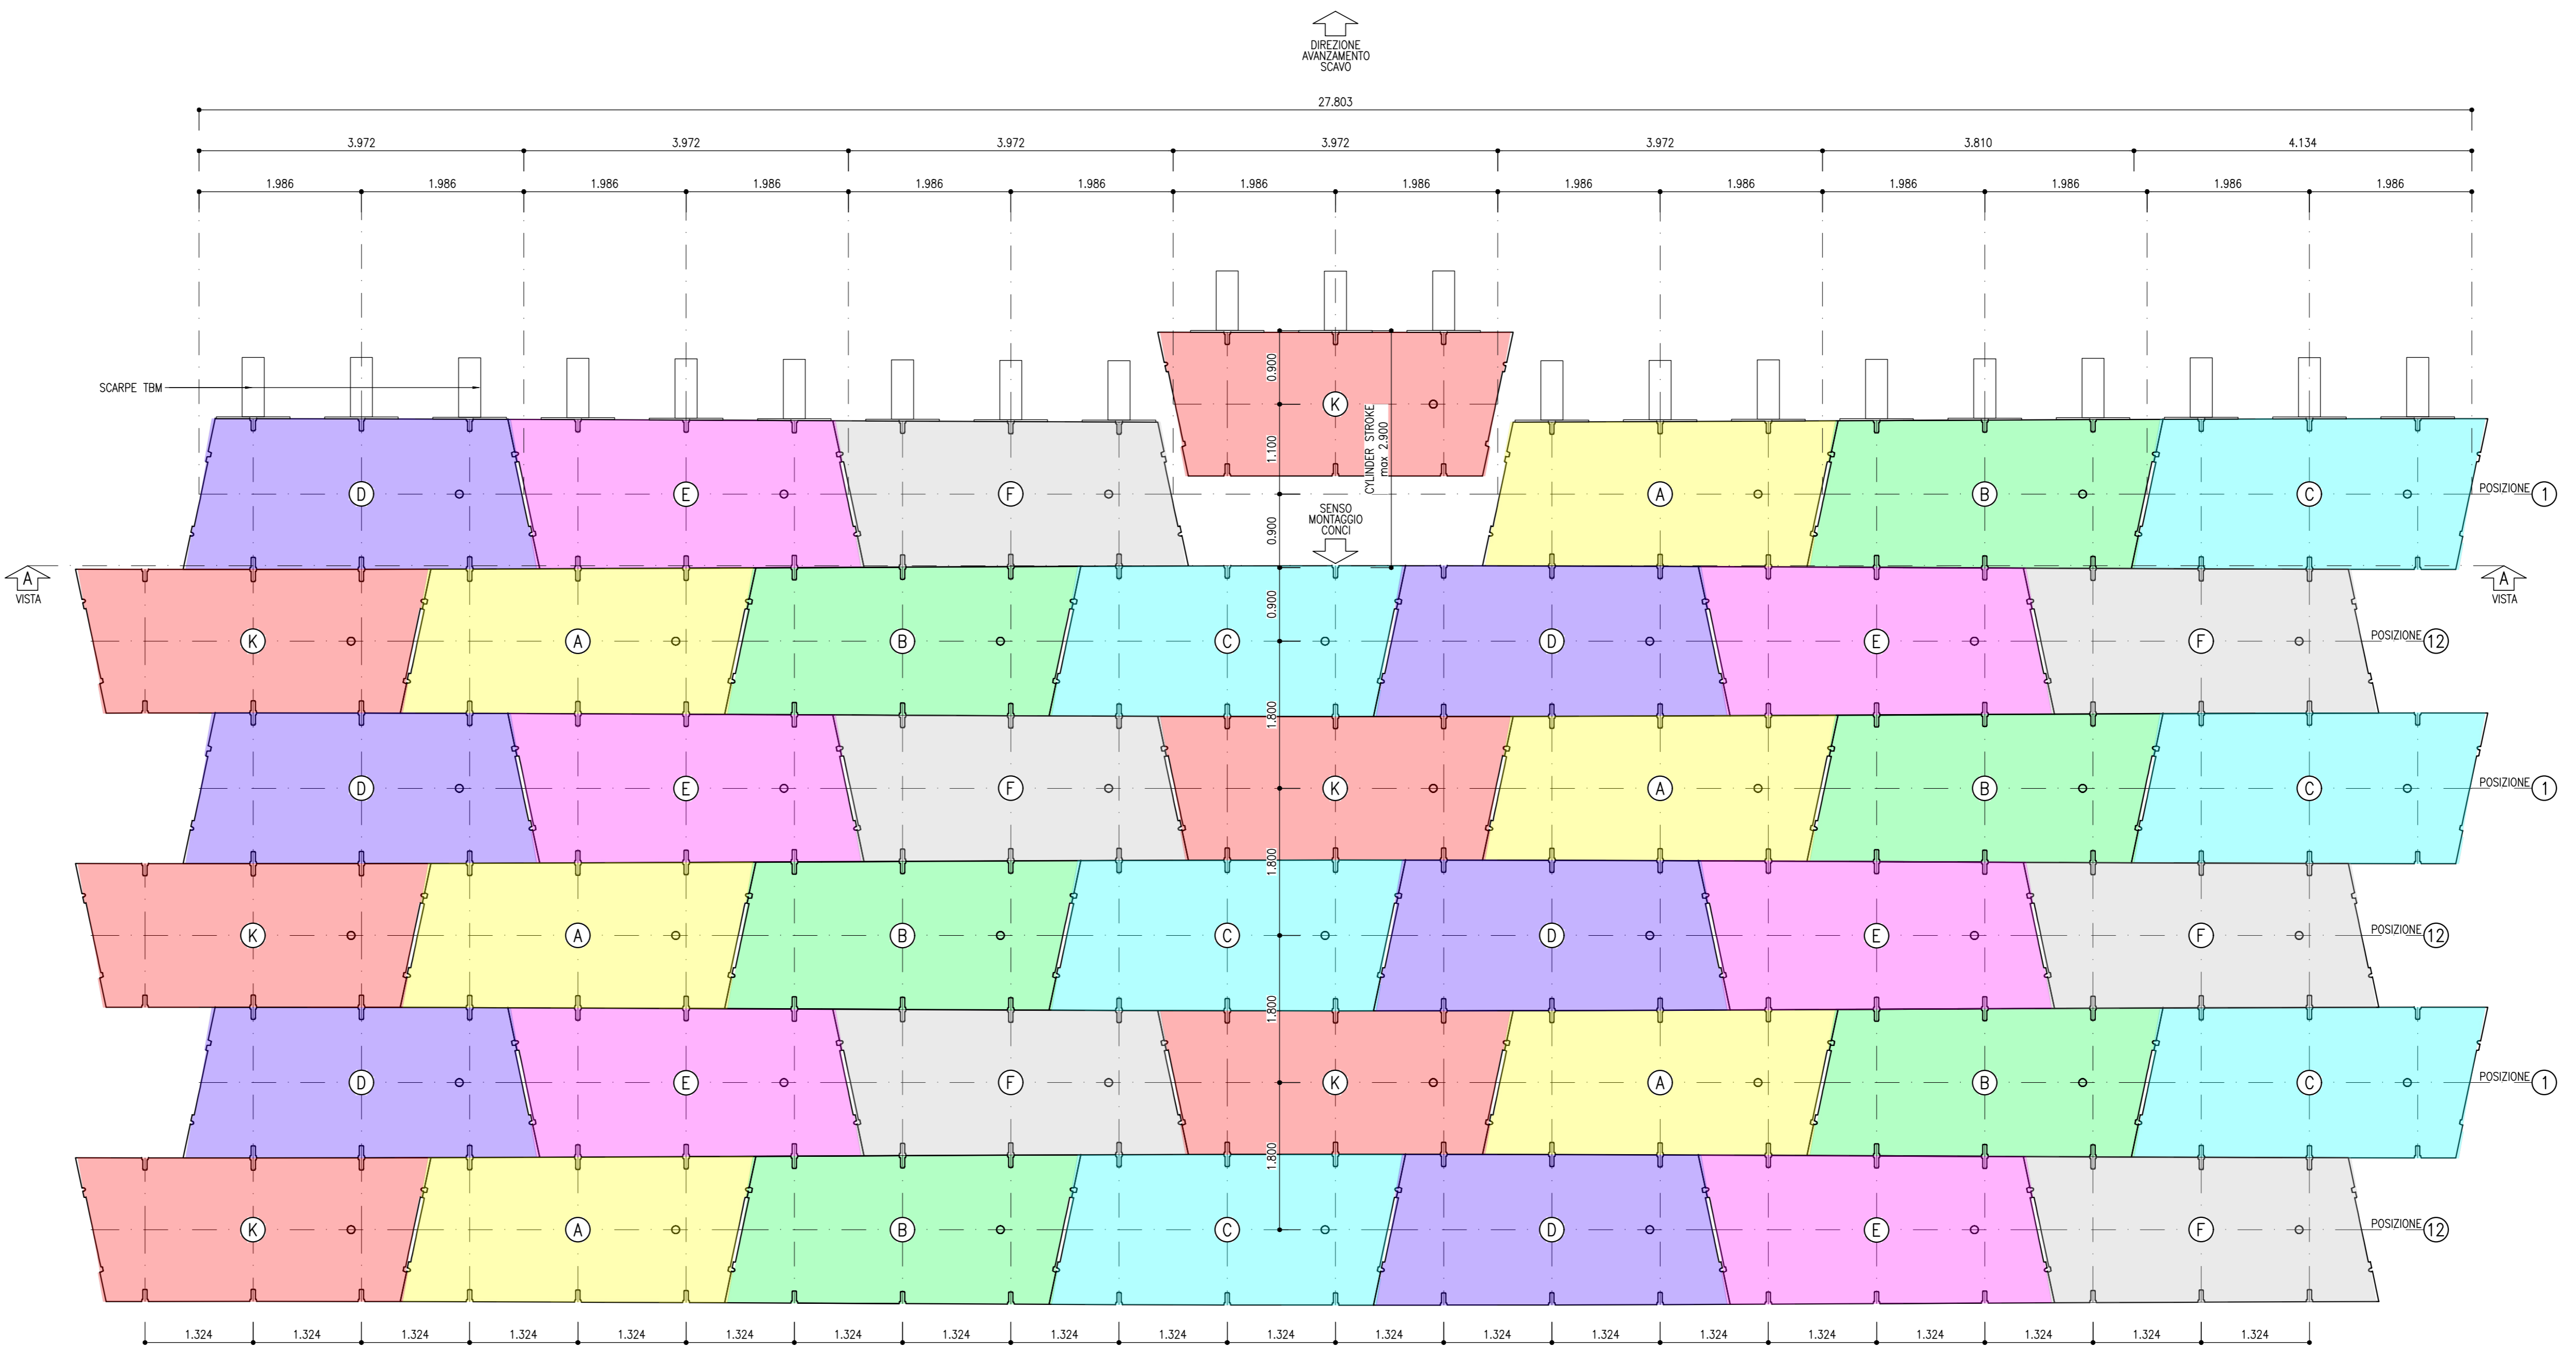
DIREZIONE AVANZAMENTO SCAVO

27.803

| 3.972 | 3.972 | 3.972 | 3.972 | 3.972 | 3.810 | 4.134 |
|---|---|---|---|---|---|---|

| 1.986 | 1.986 | 1.986 | 1.986 | 1.986 | 1.986 | 1.986 | 1.986 | 1.986 | 1.986 | 1.986 | 1.986 | 1.986 | 1.986 |
|---|---|---|---|---|---|---|---|---|---|---|---|---|---|

SCARPE TBM

0.900
K
1.100
CYLINDER STROKE max 2.900

D E F A B C POSIZIONE 1

0.900
SENSO MONTAGGIO CONCI

A VISTA
A VISTA

0.900
K A B C D E F POSIZIONE 12

1.800
D E F K A B C POSIZIONE 1

1.800
K A B C D E F POSIZIONE 12

1.800
D E F K A B C POSIZIONE 1

1.800
K A B C D E F POSIZIONE 12

| 1.324 | 1.324 | 1.324 | 1.324 | 1.324 | 1.324 | 1.324 | 1.324 | 1.324 | 1.324 | 1.324 | 1.324 | 1.324 | 1.324 | 1.324 | 1.324 | 1.324 | 1.324 | 1.324 | 1.324 |
|---|---|---|---|---|---|---|---|---|---|---|---|---|---|---|---|---|---|---|---|